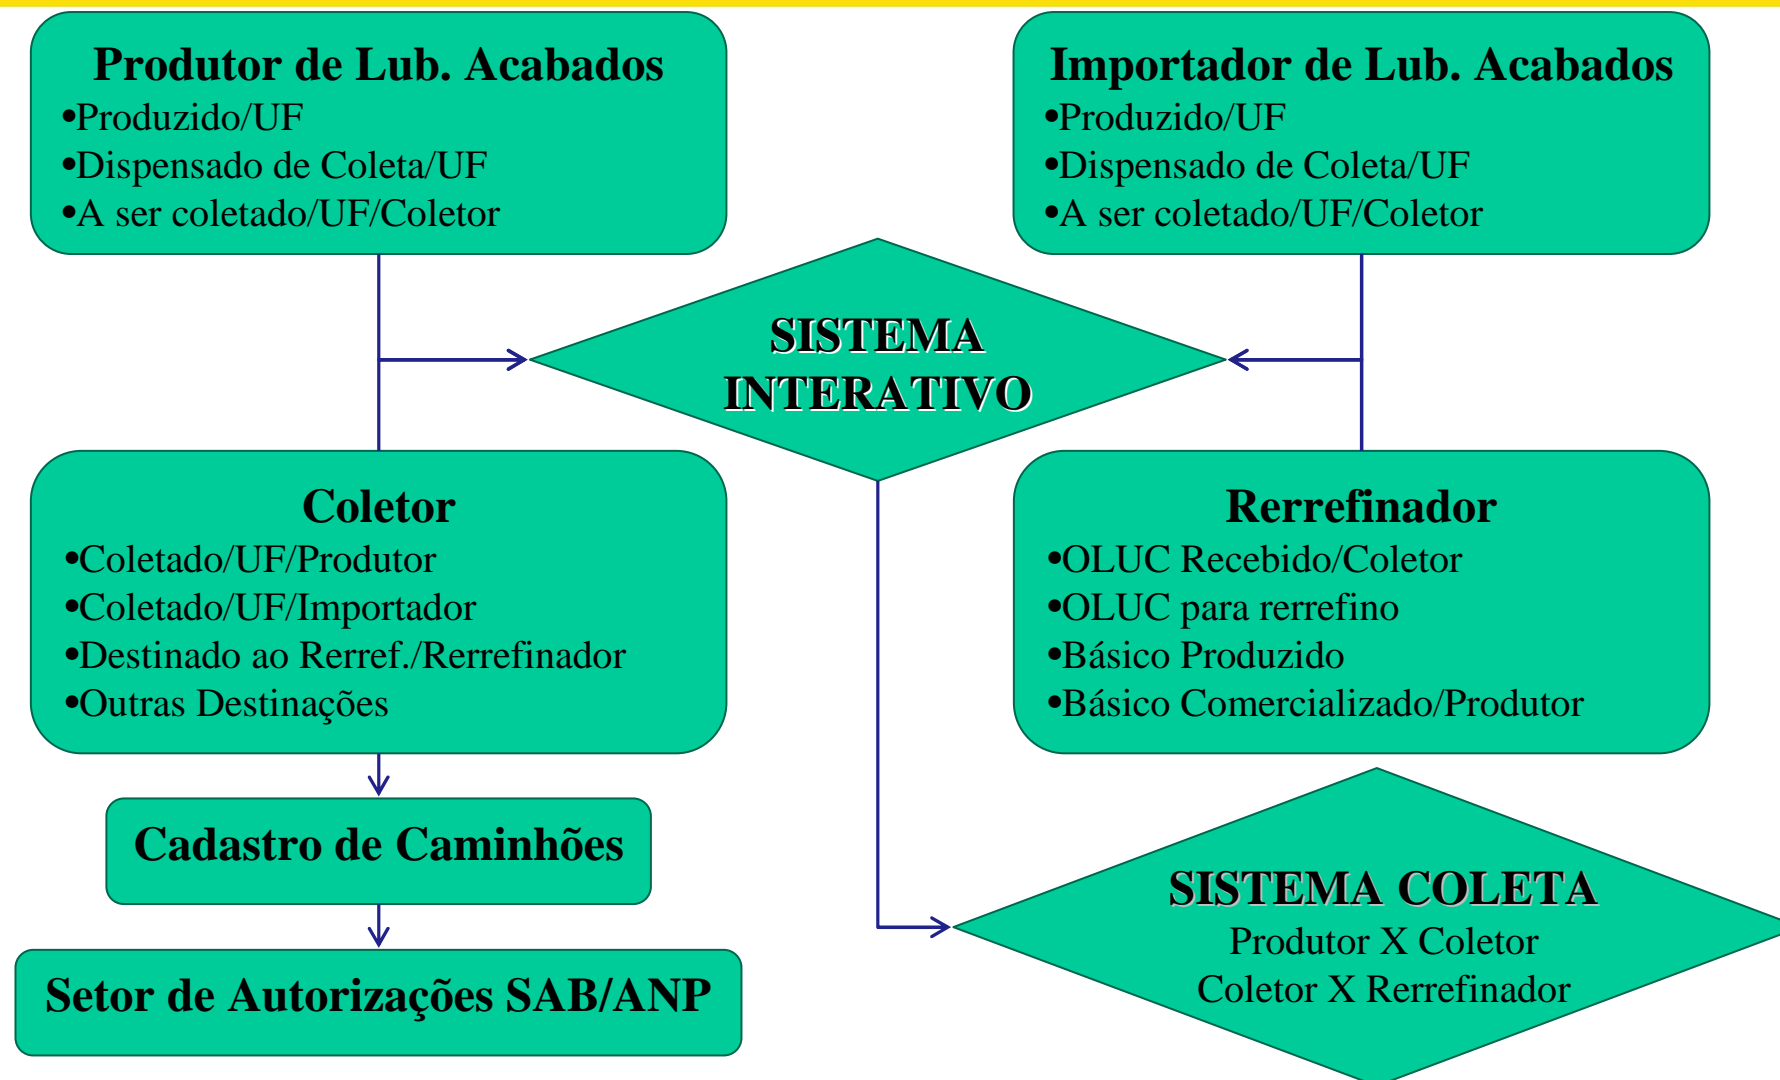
Produtor de Lub. Acabados
•Produzido/UF
•Dispensado de Coleta/UF
•A ser coletado/UF/Coletor

Importador de Lub. Acabados
•Produzido/UF
•Dispensado de Coleta/UF
•A ser coletado/UF/Coletor

SISTEMA INTERATIVO

Coletor
•Coletado/UF/Produtor
•Coletado/UF/Importador
•Destinado ao Rerref./Rerrefinador
•Outras Destinações

Rerrefinador
•OLUC Recebido/Coletor
•OLUC para rerrefino
•Básico Produzido
•Básico Comercializado/Produtor

Cadastro de Caminhões

Setor de Autorizações SAB/ANP

SISTEMA COLETA
Produtor X Coletor
Coletor X Rerrefinador